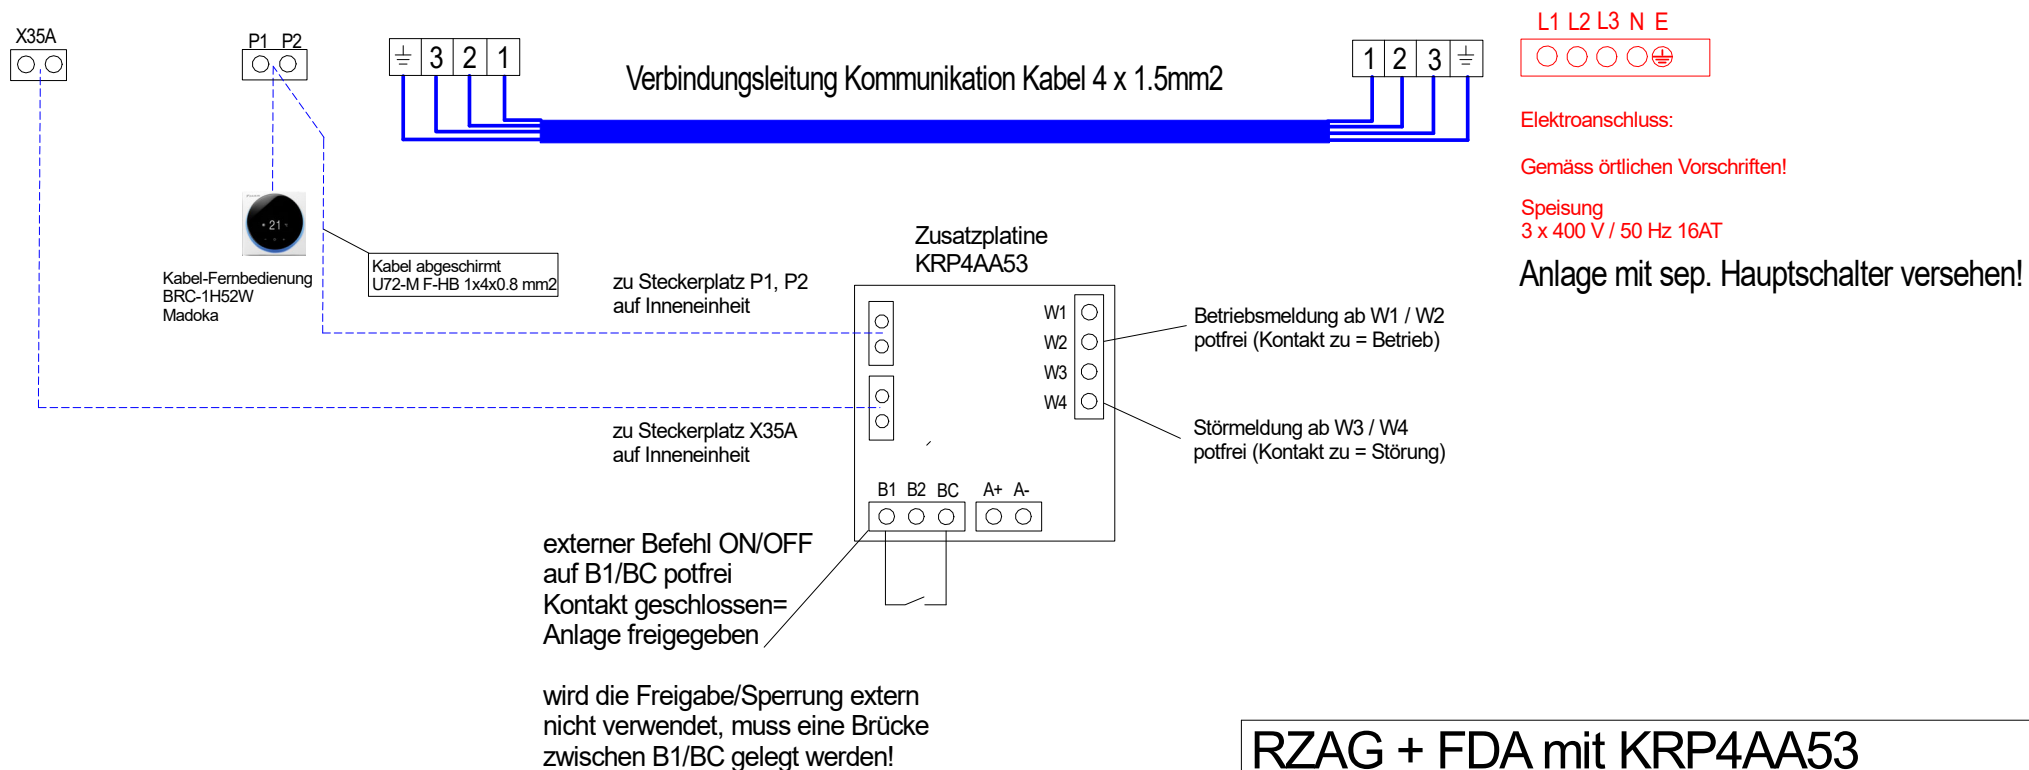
X35A

P1 P2

3 2 1

Verbindungsleitung Kommunikation Kabel 4 x 1.5mm2

1 2 3

L1 L2 L3 N E

Elektroanschluss:

Gemäss örtlichen Vorschriften!

Speisung
3 x 400 V / 50 Hz 16AT

Anlage mit sep. Hauptschalter versehen!

21

Kabel-Fernbedienung
BRC-1H52W
Madoka

Kabel abgeschirmt
U72-M F-HB 1x4x0.8 mm2

zu Steckerplatz P1, P2
auf Inneneinheit

Zusatzplatine
KRP4AA53

W1
W2
W3
W4

Betriebsmeldung ab W1 / W2
potfrei (Kontakt zu = Betrieb)

Störmeldung ab W3 / W4
potfrei (Kontakt zu = Störung)

zu Steckerplatz X35A
auf Inneneinheit

B1 B2 BC A+ A-

externer Befehl ON/OFF
auf B1/BC potfrei
Kontakt geschlossen=
Anlage freigegeben

wird die Freigabe/Sperrung extern
nicht verwendet, muss eine Brücke
zwischen B1/BC gelegt werden!

RZAG + FDA mit KRP4AA53